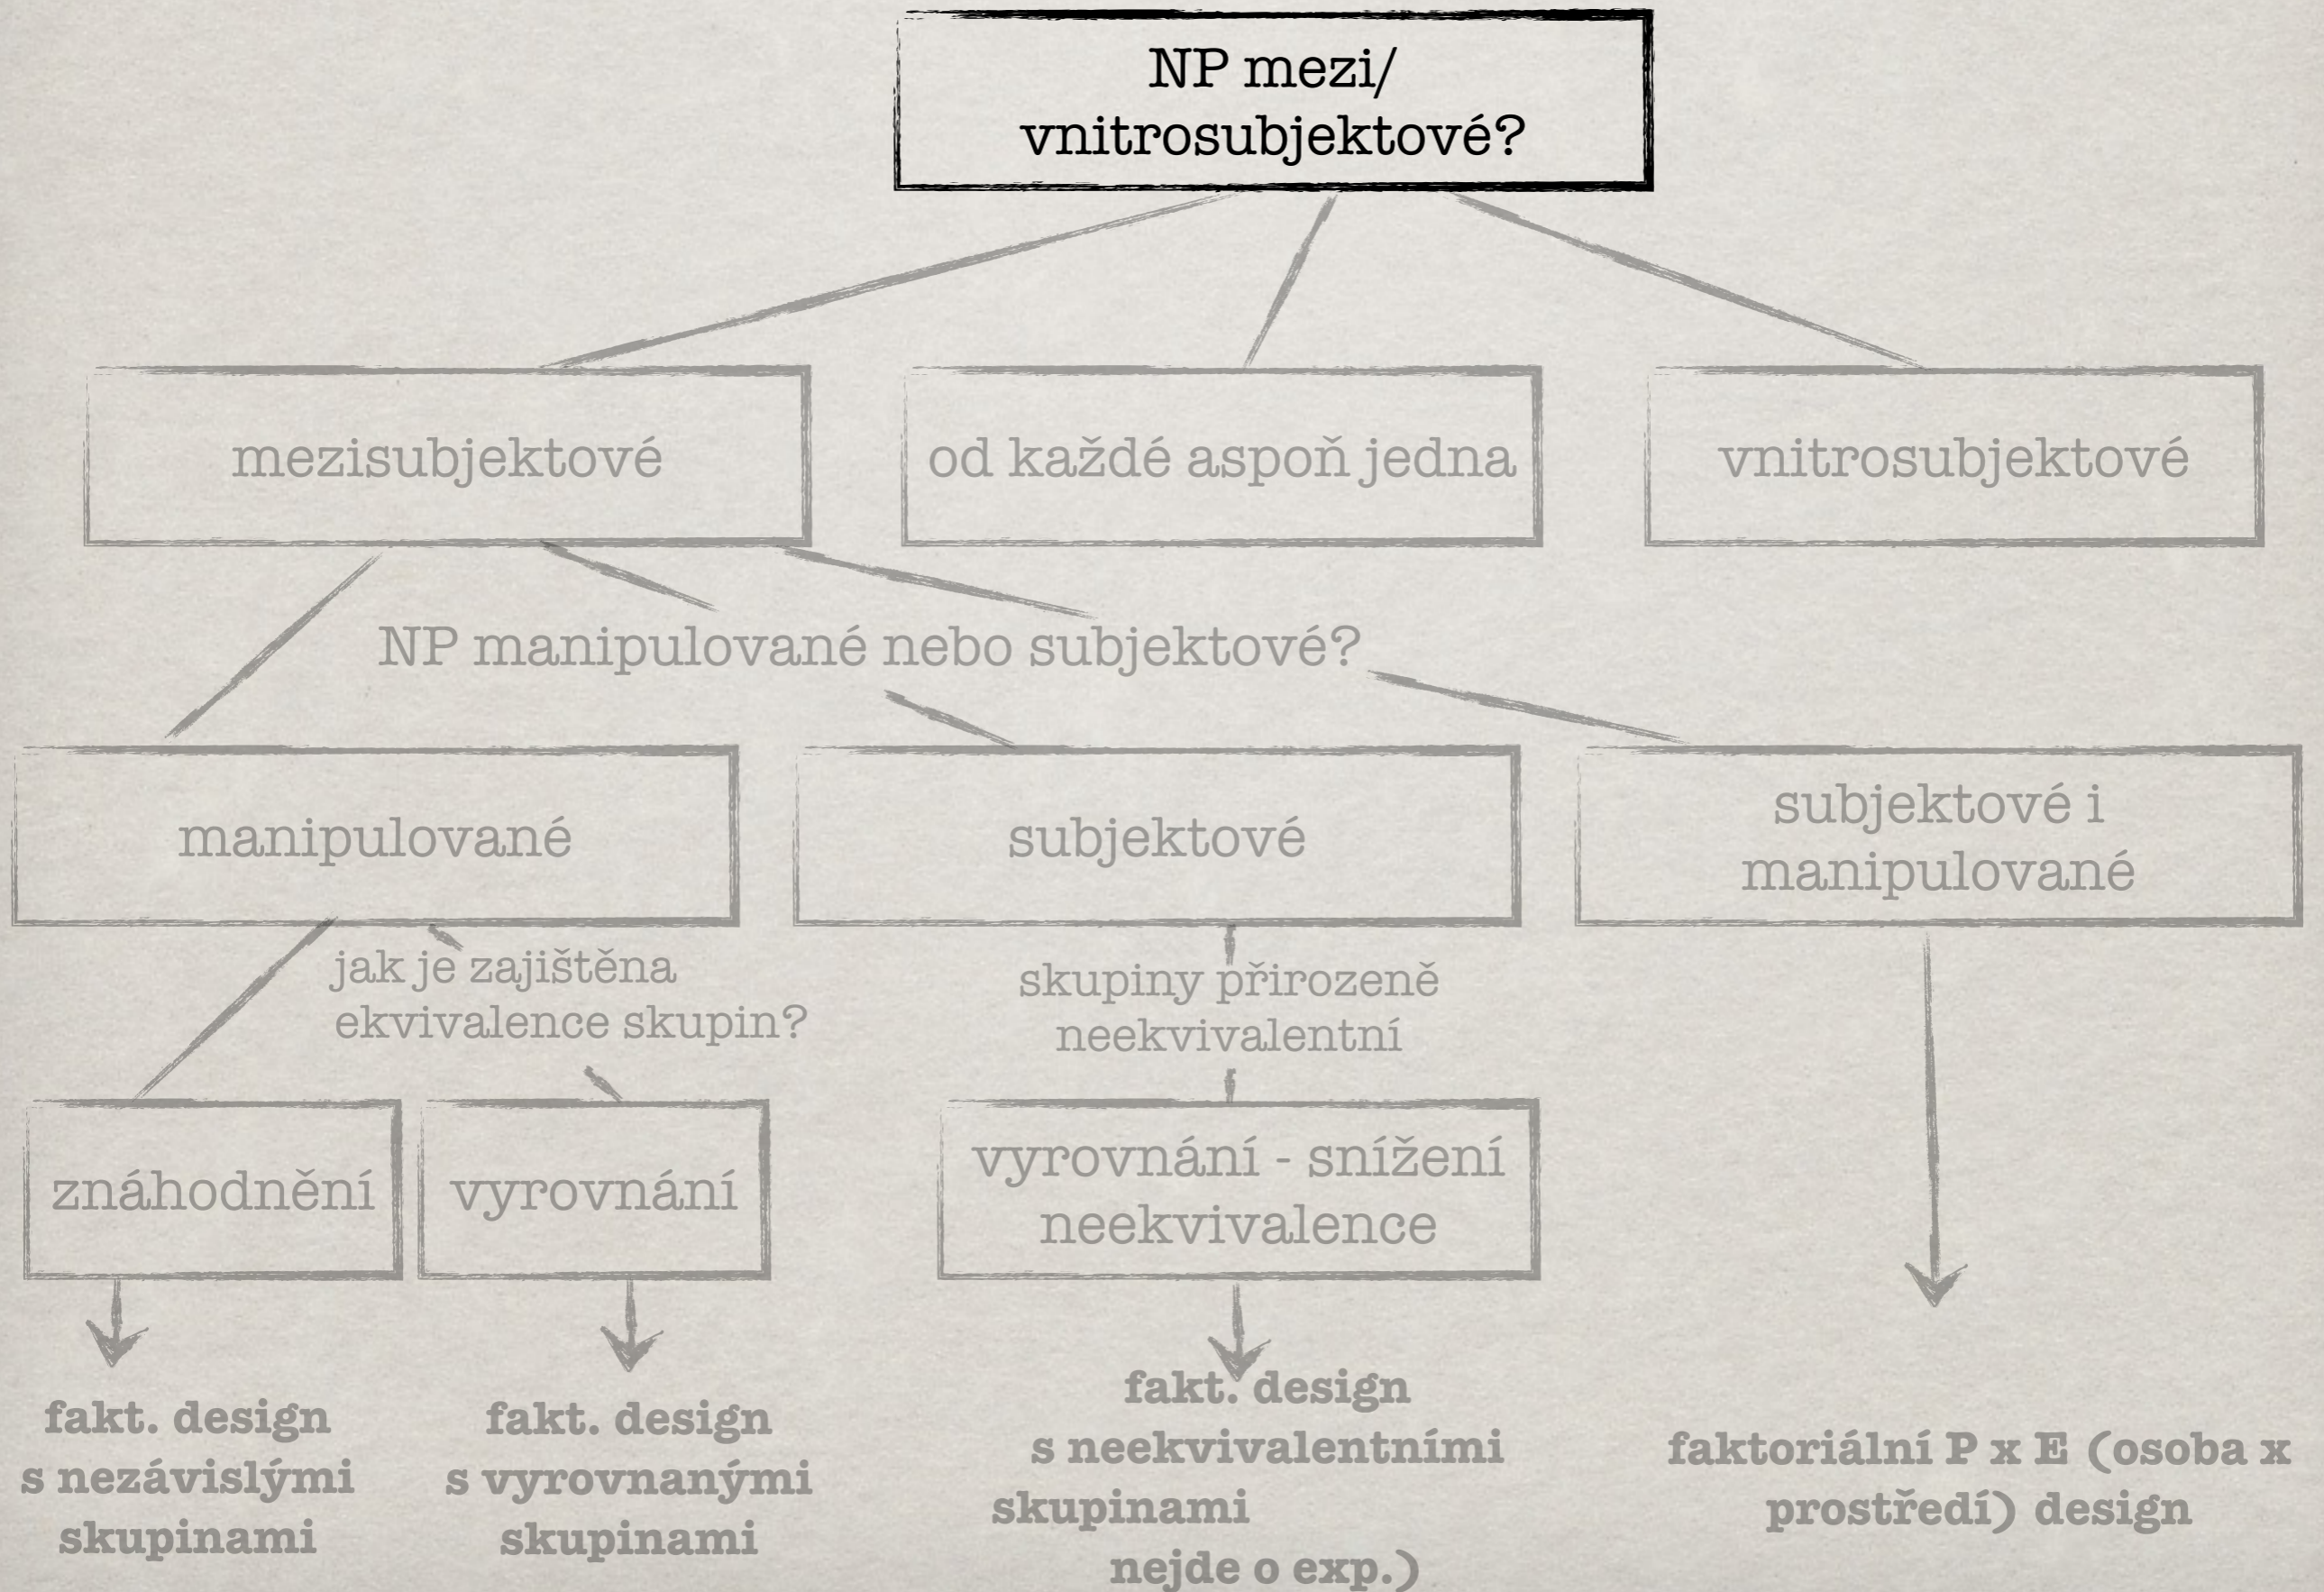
NP mezi/
vnitrosubjektové?

mezisubjektové

od každé aspoň jedna

vnitrosubjektové

NP manipulované nebo subjektové?

manipulované

subjektové

subjektové i manipulované

jak je zajištěna ekvivalence skupin?

skupiny přirozeně neekvivalentní

znáhodnění

vyrovnání

vyrovnání - snížení neekvivalence

fakt. design s nezávislými skupinami

fakt. design s vyrovnanými skupinami

fakt. design s neekvivalentními skupinami nejde o exp.)

faktoriální P x E (osoba x prostředí) design